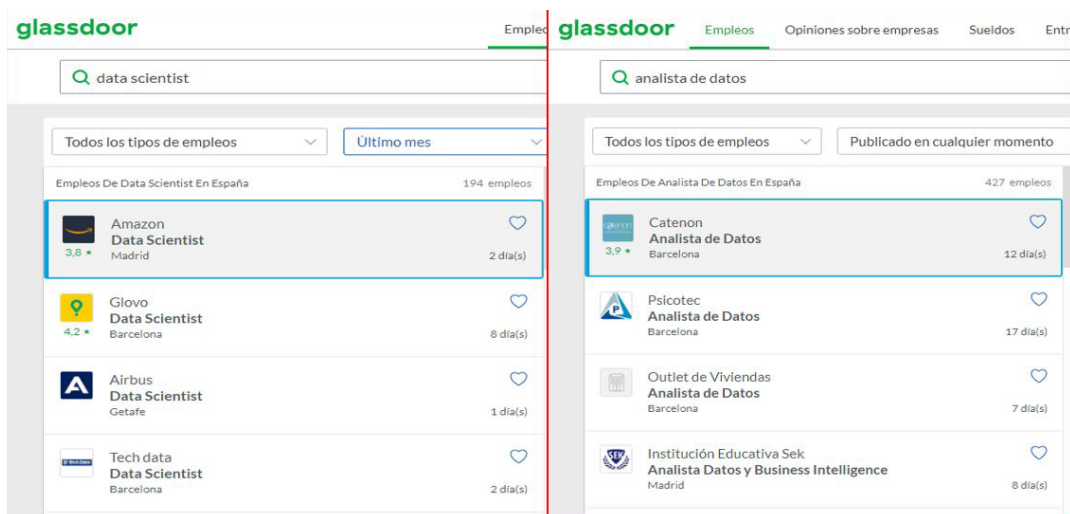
glassdoor
Emplea

data scientist

Todos los tipos de empleos
Último mes

Empleos De Data Scientist En España
194 empleos

Amazon
Data Scientist
3,8 ★
Madrid
2 día(s)

Glovo
Data Scientist
4,2 ★
Barcelona
8 día(s)

Airbus
Data Scientist
Getafe
1 día(s)

Tech data
Data Scientist
Barcelona
2 día(s)

glassdoor
Empleos
Opiniones sobre empresas
Sueldos
Entr

analista de datos

Todos los tipos de empleos
Publicado en cualquier momento

Empleos De Analista De Datos En España
427 empleos

Catenon
Analista de Datos
3,9 ★
Barcelona
12 día(s)

Psicotec
Analista de Datos
Barcelona
17 día(s)

Outlet de Viviendas
Analista de Datos
Barcelona
7 día(s)

Institución Educativa Sek
Analista Datos y Business Intelligence
Madrid
8 día(s)